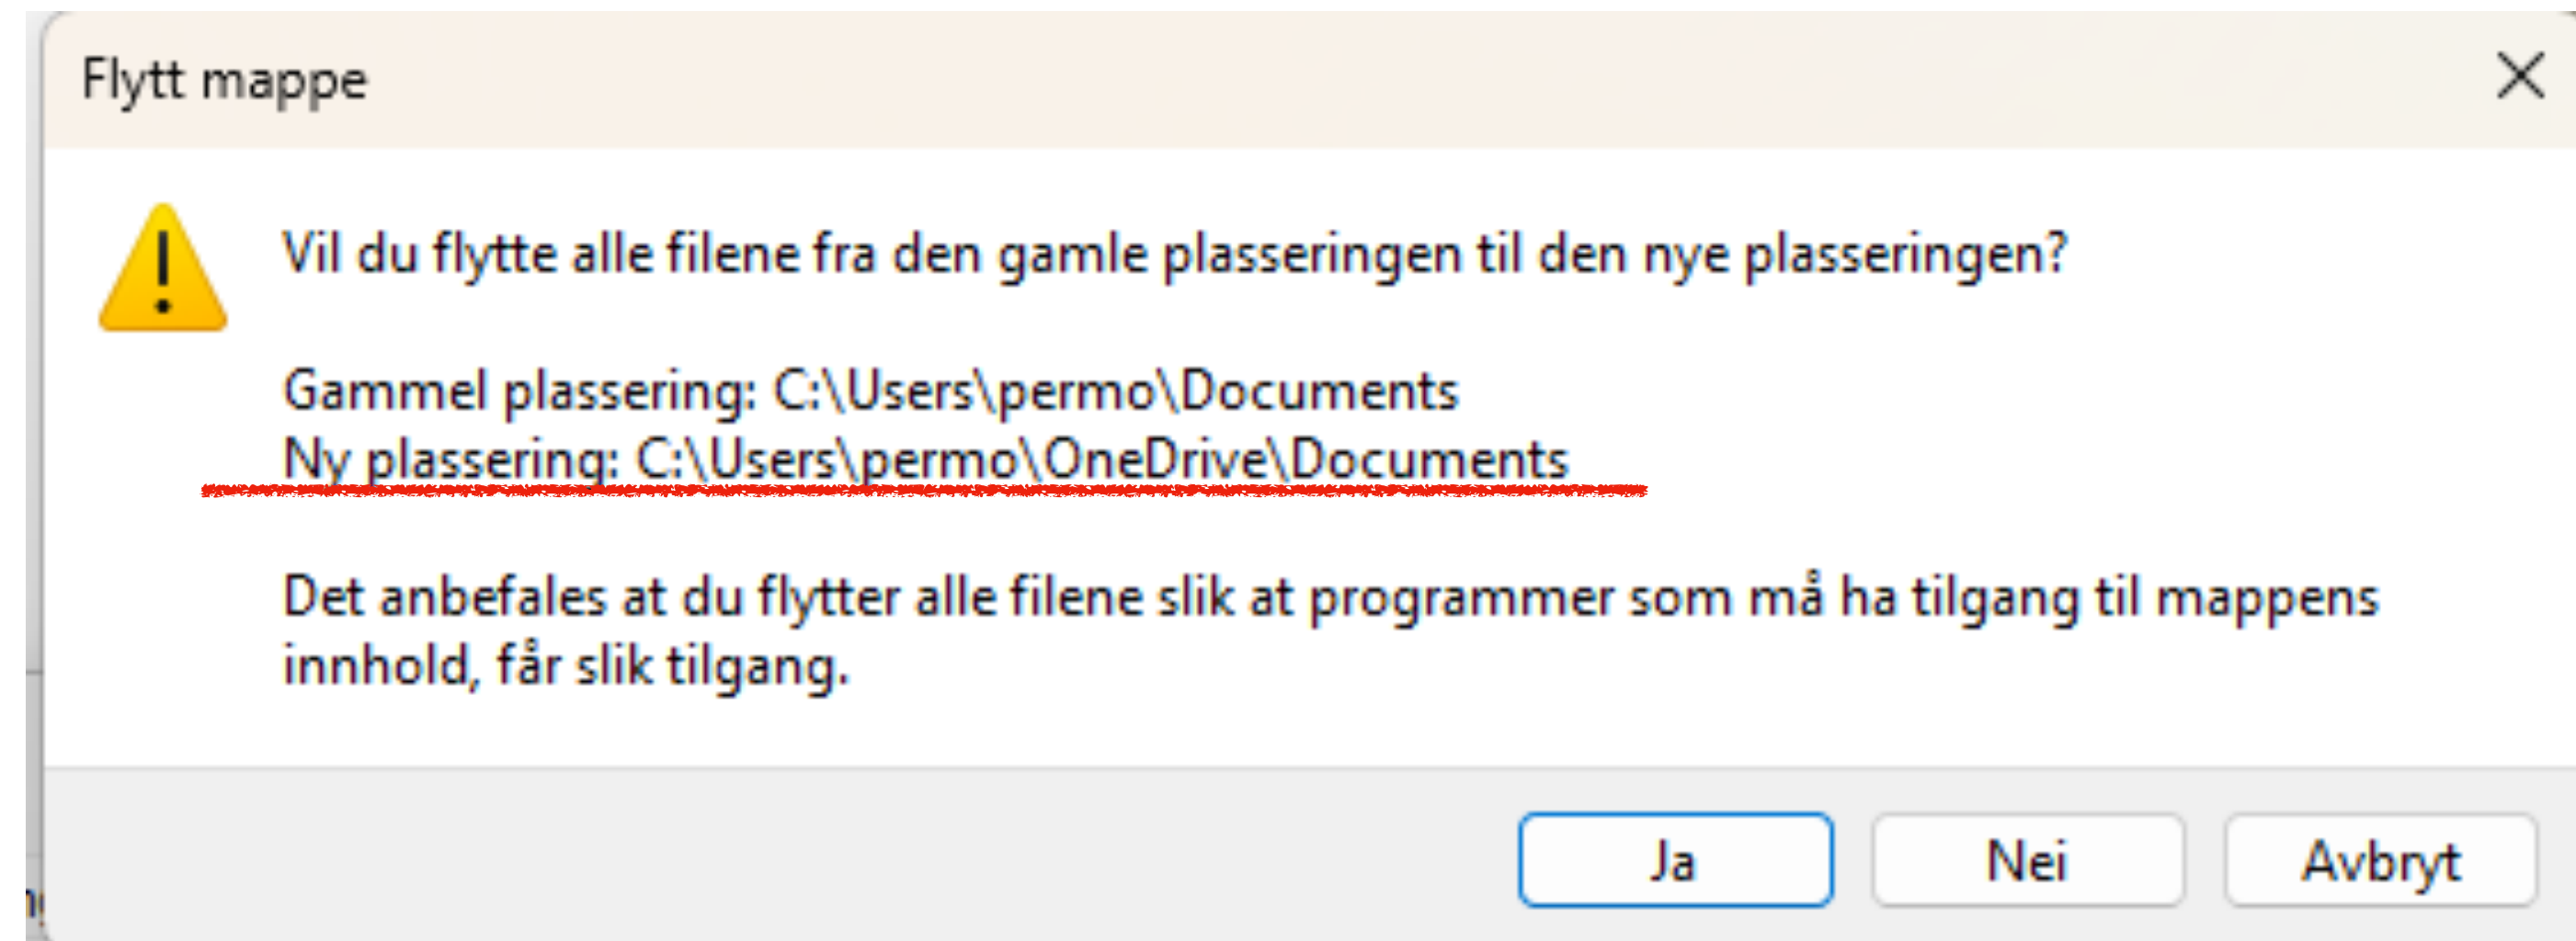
Flytt mappe

Vil du flytte alle filene fra den gamle plasseringen til den nye plasseringen?

Gammel plassering: C:\Users\permo\Documents
Ny plassering: C:\Users\permo\OneDrive\Documents

Det anbefales at du flytter alle filene slik at programmer som må ha tilgang til mappens innhold, får slik tilgang.

Ja Nei Avbryt